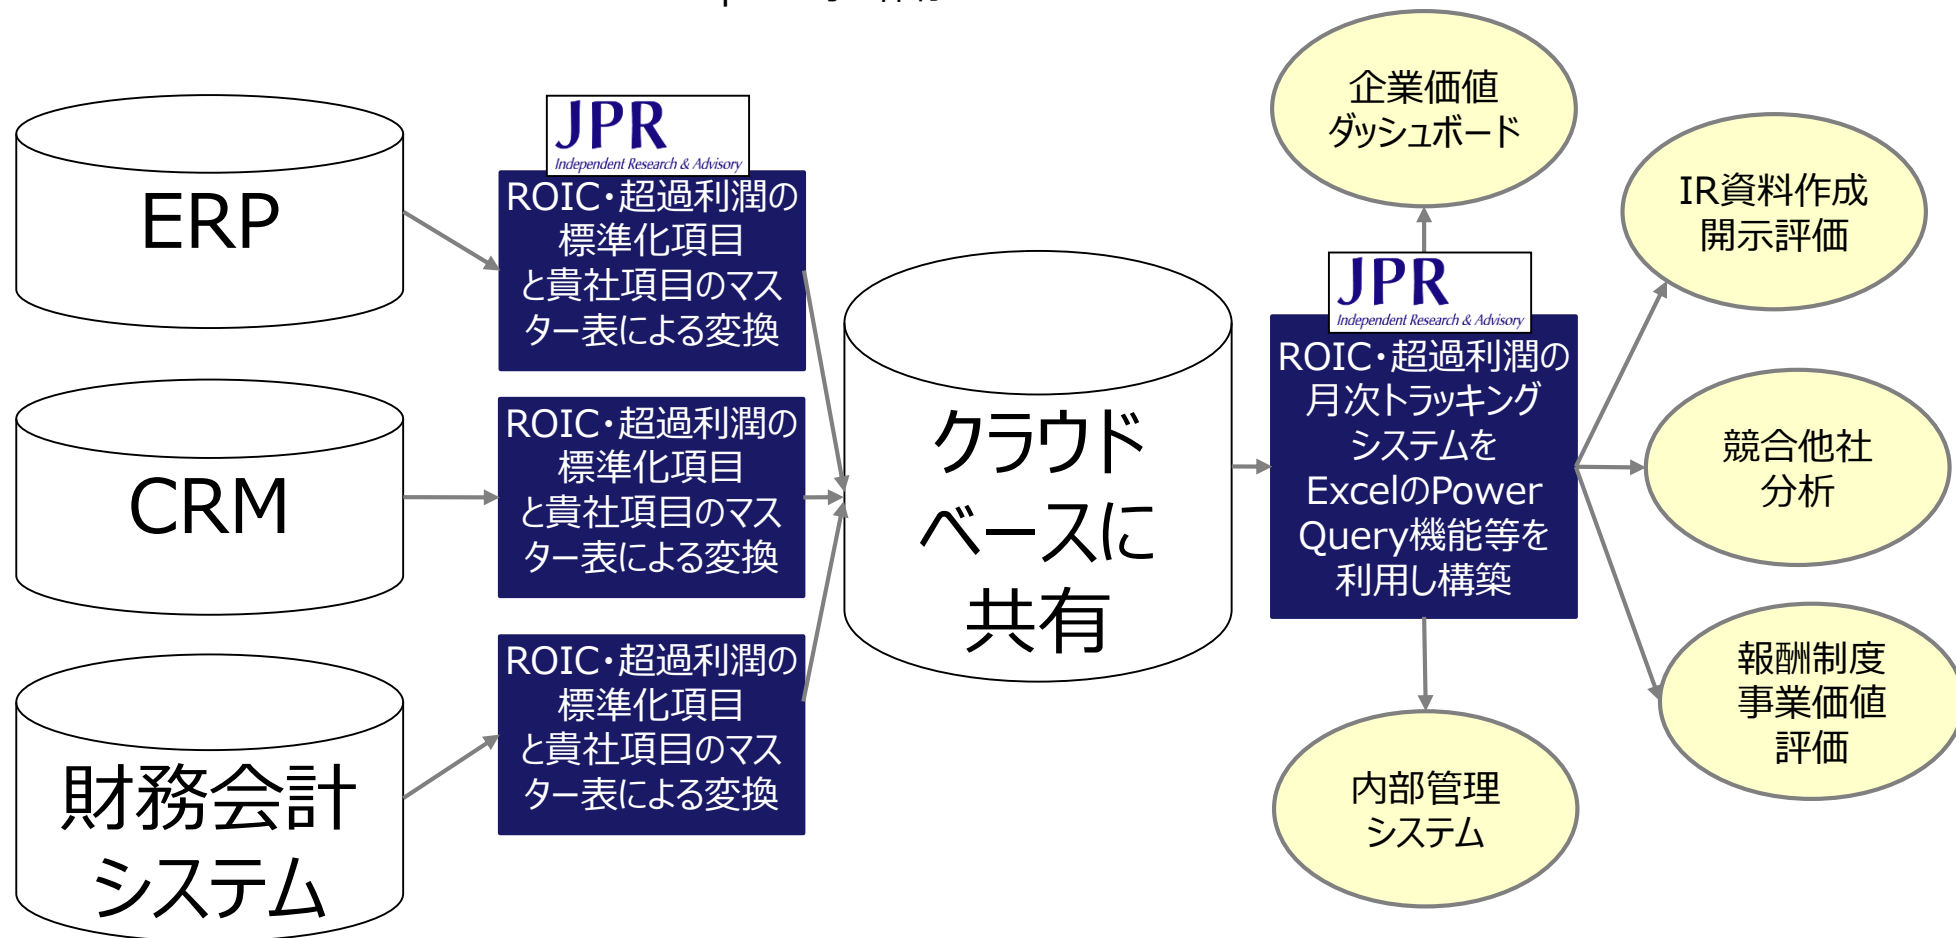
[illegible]

ERP

CRM

財務会計システム

JPR
Independent Research & Advisory
ROIC・超過利潤の標準化項目と貴社項目のマスター表による変換

ROIC・超過利潤の標準化項目と貴社項目のマスター表による変換

ROIC・超過利潤の標準化項目と貴社項目のマスター表による変換

クラウドベースに共有

企業価値ダッシュボード

JPR
Independent Research & Advisory
ROIC・超過利潤の月次トラッキングシステムをExcelのPower Query機能等を利用し構築

IR資料作成開示評価

競合他社分析

報酬制度事業価値評価

内部管理システム